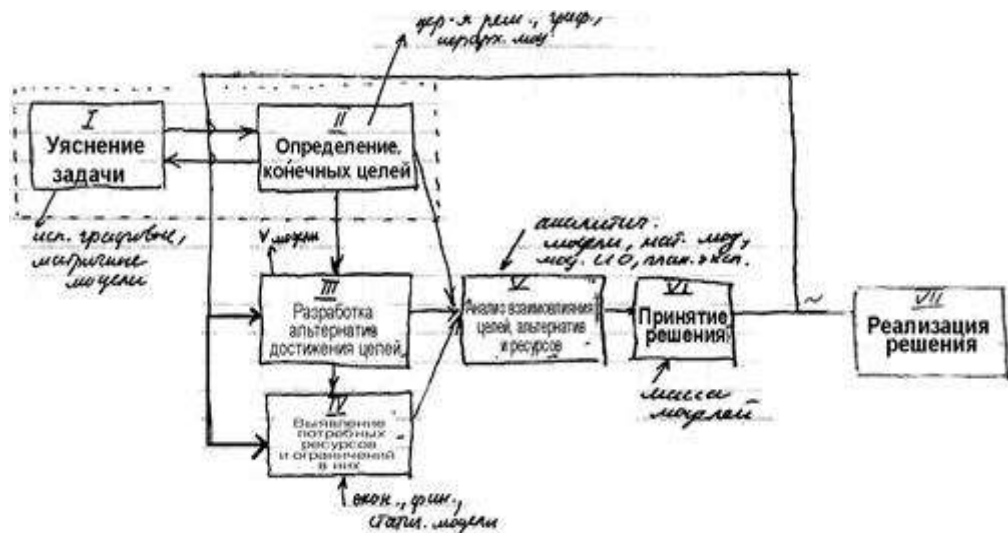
дер-я реш., граф, иерарх. мод.

I
Уяснение задачи

II
Определение конечных целей

исп. графовые, матричные модели

V модели

III
Разработка альтернатив достижения целей

IV
Выявление потребных ресурсов и ограничений в них

экон., фин., стат. модели

аналитич. модели, мат. мод, мод. И О, план. эксп.

V
Анализ взаимовлияния целей, альтернатив и ресурсов

VI
Принятие решения

массы моделей

VII
Реализация решения